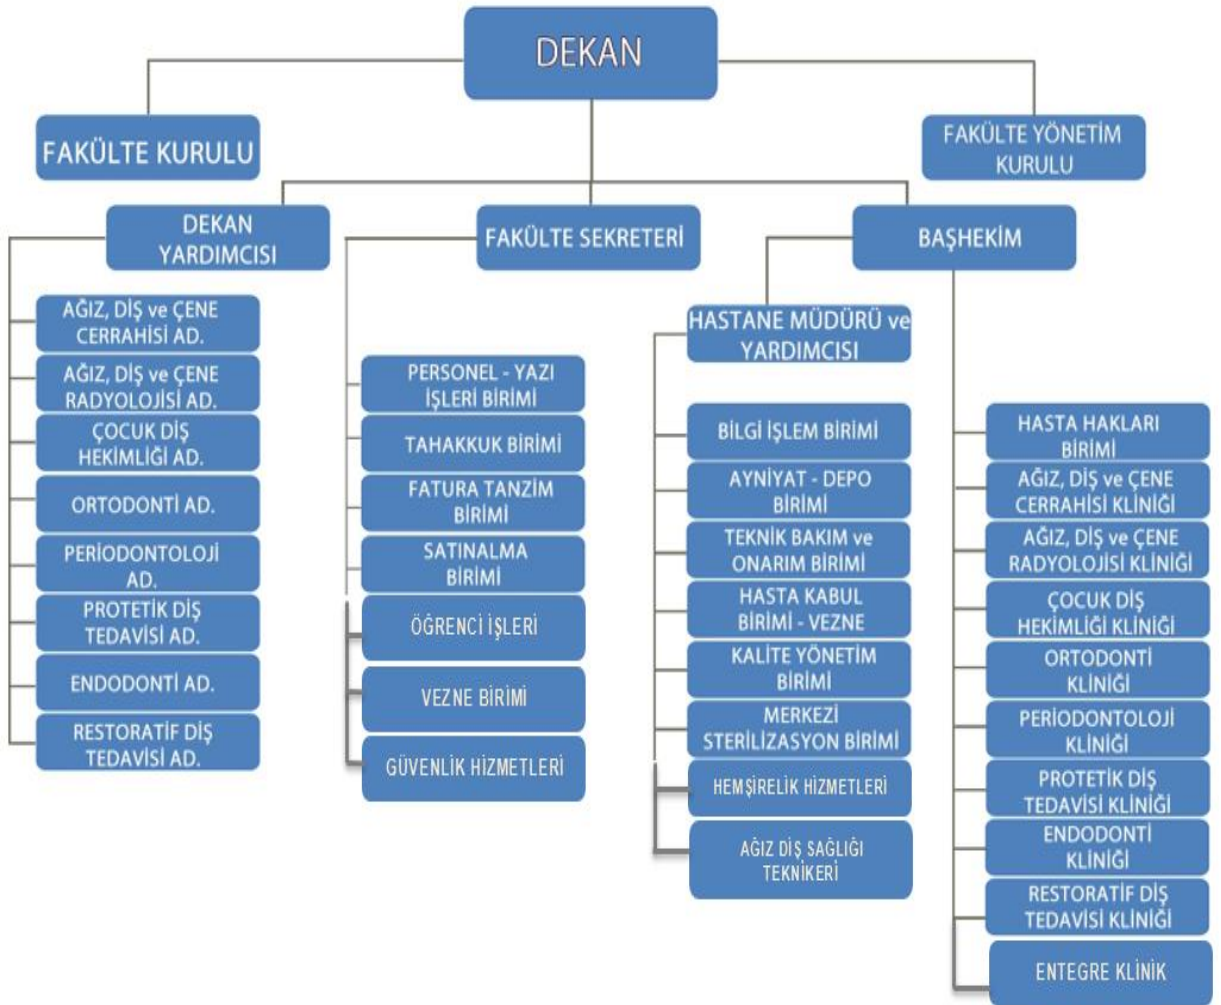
DEKAN

FAKÜLTE KURULU

FAKÜLTE YÖNETİM KURULU

DEKAN YARDIMCISI

AĞIZ, DİŞ ve ÇENE CERRAHİSİ AD.

AĞIZ, DİŞ ve ÇENE RADYOLOJİSİ AD.

ÇOCUK DİŞ HEKİMLİĞİ AD.

ORTODONTİ AD.

PERİODONTOLOJİ AD.

PROTETİK DİŞ TEDAVİSİ AD.

ENDODONTİ AD.

RESTORATİF DİŞ TEDAVİSİ AD.

FAKÜLTE SEKRETERİ

PERSONEL - YAZI İŞLERİ BİRİMİ

TAHAKKUK BİRİMİ

FATURA TANZİM BİRİMİ

SATINALMA BİRİMİ

ÖĞRENCİ İŞLERİ

VEZNE BİRİMİ

GÜVENLİK HİZMETLERİ

BAŞHEKİM

HASTANE MÜDÜRÜ ve YARDIMCISI

BİLGİ İŞLEM BİRİMİ

AYNİYAT - DEPO BİRİMİ

TEKNİK BAKIM ve ONARIM BİRİMİ

HASTA KABUL BİRİMİ - VEZNE

KALİTE YÖNETİM BİRİMİ

MERKEZİ STERİLİZASYON BİRİMİ

HEMŞİRELİK HİZMETLERİ

AĞIZ DİŞ SAĞLIĞI TEKNİKERİ

HASTA HAKLARI BİRİMİ

AĞIZ, DİŞ ve ÇENE CERRAHİSİ KLİNİĞİ

AĞIZ, DİŞ ve ÇENE RADYOLOJİSİ KLİNİĞİ

ÇOCUK DİŞ HEKİMLİĞİ KLİNİĞİ

ORTODONTİ KLİNİĞİ

PERİODONTOLOJİ KLİNİĞİ

PROTETİK DİŞ TEDAVİSİ KLİNİĞİ

ENDODONTİ KLİNİĞİ

RESTORATİF DİŞ TEDAVİSİ KLİNİĞİ

ENTEGRE KLİNİK